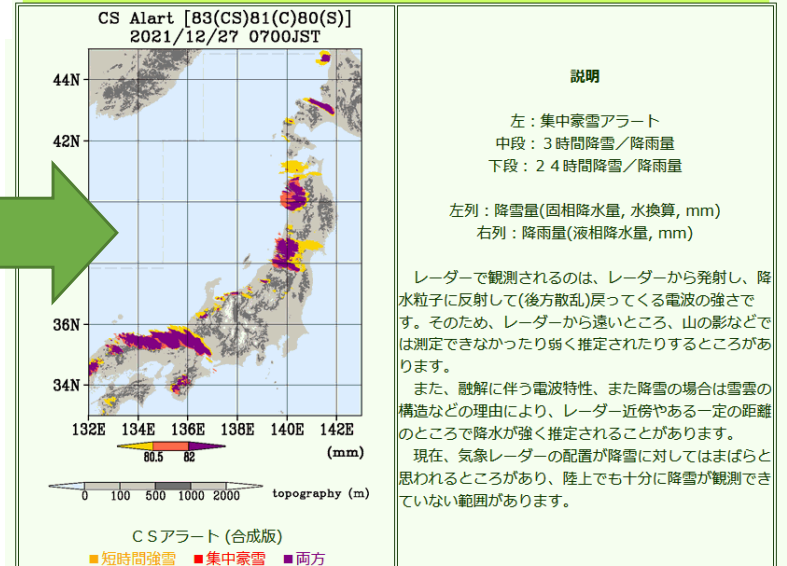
CS Alart [83(CS)81(C)80(S)]
2021/12/27 0700JST

44N
42N
36N
34N
132E 134E 136E 138E 140E 142E
80.5 82
(mm)
0 100 500 1000 2000 topography (m)

ＣＳアラート (合成版)
■短時間強雪 ■集中豪雪 ■両方

説明

左：集中豪雪アラート
中段：３時間降雪／降雨量
下段：２４時間降雪／降雨量

左列：降雪量(固相降水量, 水換算, mm)
右列：降雨量(液相降水量, mm)

レーダーで観測されるのは、レーダーから発射し、降水粒子に反射して(後方散乱)戻ってくる電波の強さです。そのため、レーダーから遠いところ、山の影などでは測定できなかったり弱く推定されたりするところがあります。

また、融解に伴う電波特性、また降雪の場合は雪雲の構造などの理由により、レーダー近傍やある一定の距離のところで降水が強く推定されることがあります。

現在、気象レーダーの配置が降雪に対してはまばらと思われるところがあり、陸上でも十分に降雪が観測できていない範囲があります。